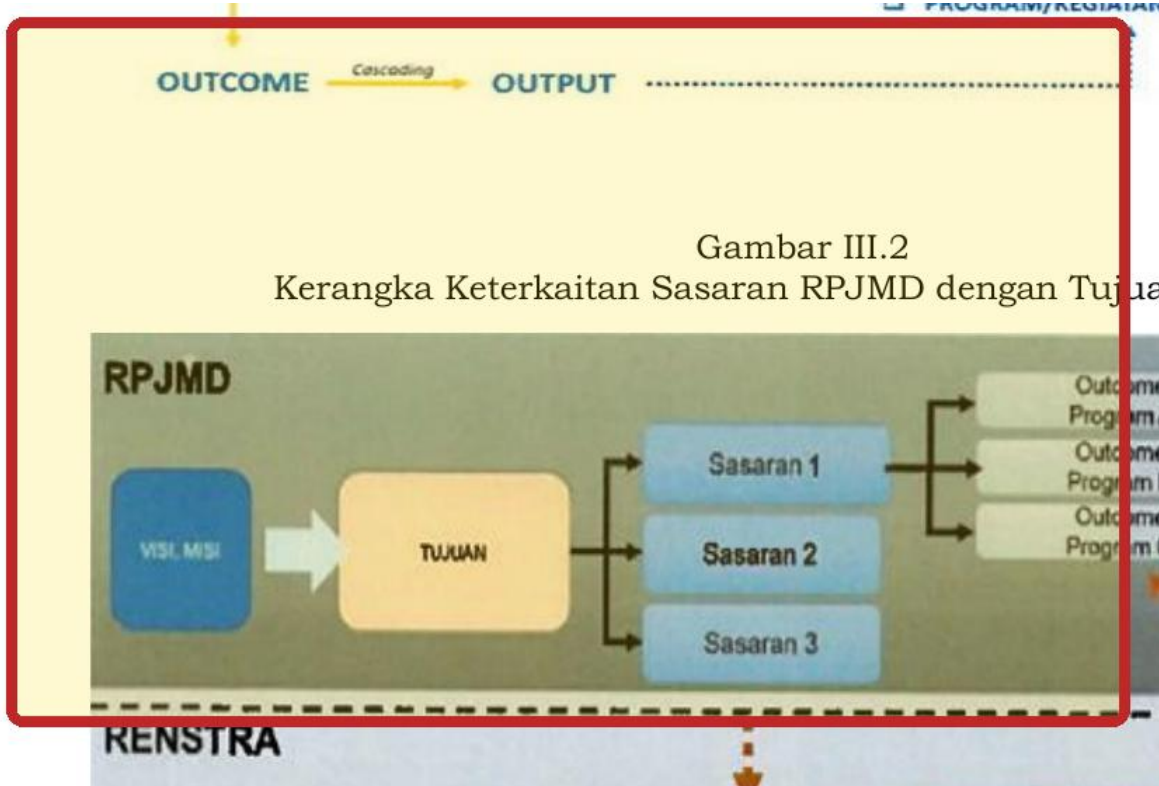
PROGRAM/KEGIATAN

OUTCOME Cascading OUTPUT

Gambar III.2
Kerangka Keterkaitan Sasaran RPJMD dengan Tujua

RPJMD

VISI, MISI

TUJUAN

Sasaran 1

Sasaran 2

Sasaran 3

Outcome Program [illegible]

Outcome Program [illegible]

Outcome Program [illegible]

RENSTRA